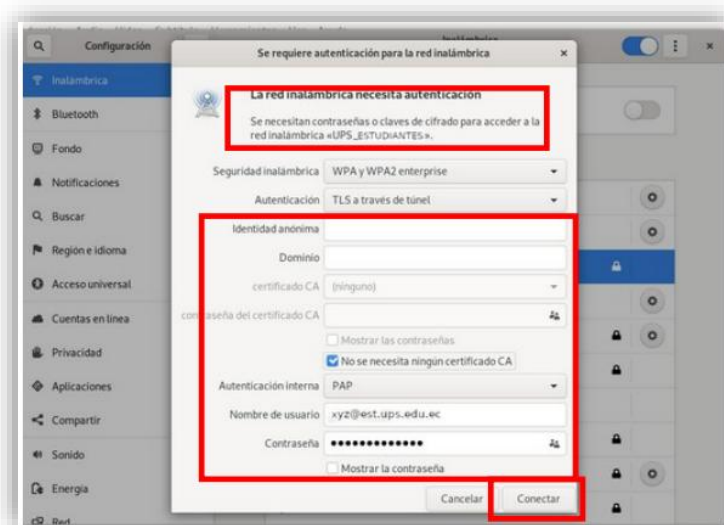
Configuración

Inalámbrica

Bluetooth

Fondo

Notificaciones

Buscar

Región e idioma

Acceso universal

Cuentas en línea

Privacidad

Aplicaciones

Compartir

Sonido

Energía

Red

Se requiere autenticación para la red inalámbrica

La red inalámbrica necesita autenticación

Se necesitan contraseñas o claves de cifrado para acceder a la red inalámbrica «UPS_ESTUDIANTES».

Seguridad inalámbrica WPA y WPA2 enterprise

Autenticación TLS a través de túnel

Identidad anónima

Dominio

certificado CA (ninguno)

contraseña del certificado CA

Mostrar las contraseñas

No se necesita ningún certificado CA

Autenticación interna PAP

Nombre de usuario xyz@est.ups.edu.ec

Contraseña •••••••••••••

Mostrar la contraseña

Cancelar

Conectar